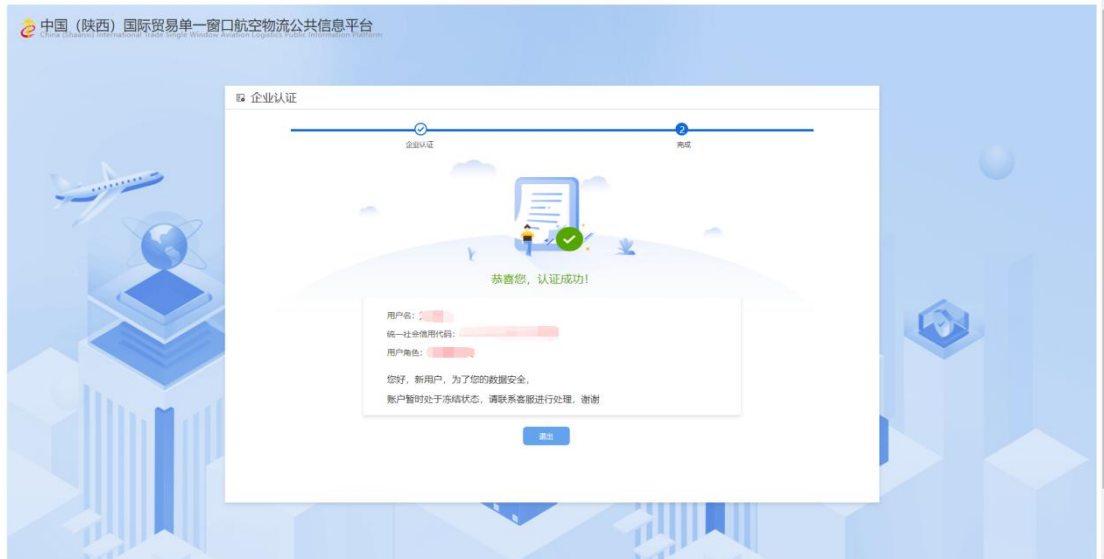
中国（陕西）国际贸易单一窗口航空物流公共信息平台
China (Shaanxi) International Trade Single Window Aviation Logistics Public Information Platform

企业认证

企业认证

2
完成

恭喜您，认证成功！

用户名：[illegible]
统一社会信用代码：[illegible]
用户角色：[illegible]

您好，新用户，为了您的数据安全，
账户暂时处于冻结状态，请联系客服进行处理，谢谢

退出